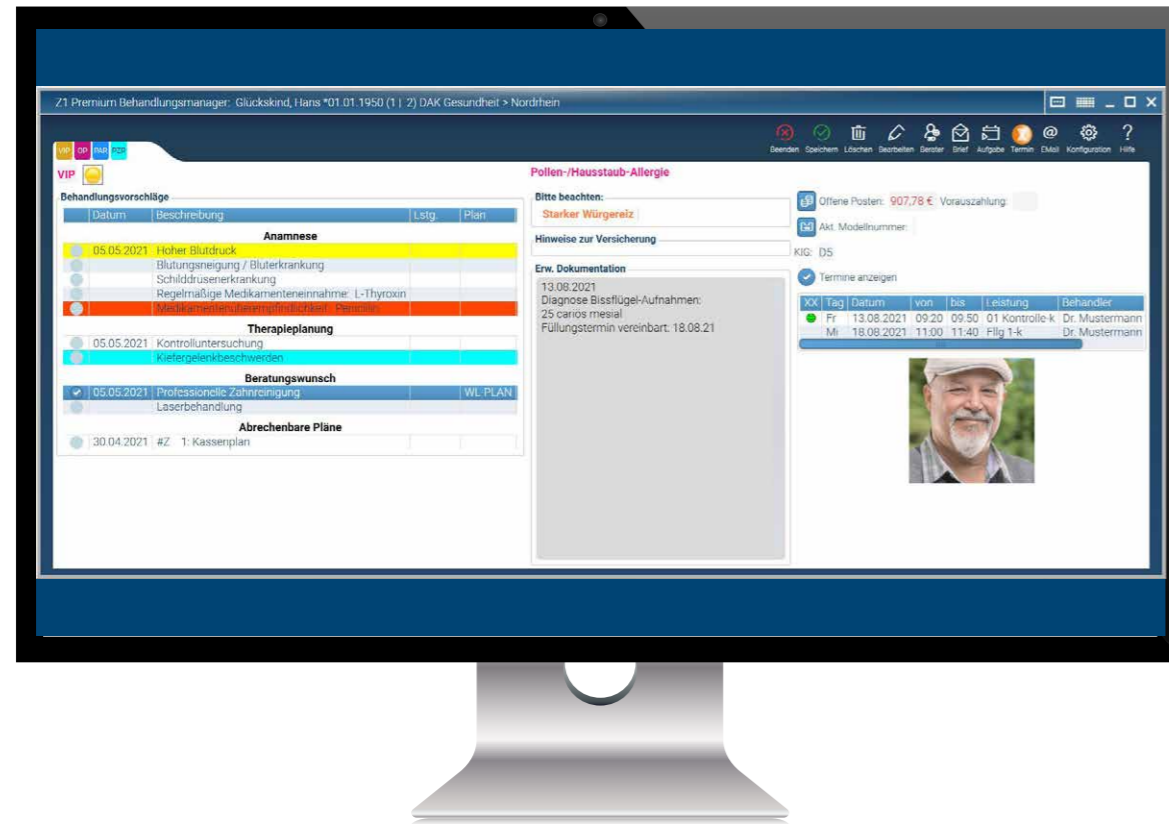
Z1 Premium Behandlungsmanager: Glückskind, Hans *01.01.1950 (1 | 2) DAK Gesundheit > Nordrhein

Beenden Speichern Löschen Bearbeiten Berater Brief Aufgabe Termin EMail Konfiguration Hilfe

VIP OP PAR PZR

VIP

Behandlungsvorschläge

| | Datum | Beschreibung | Lstg. | Plan |
|---|---|---|---|---|
| | | **Anamnese** | | |
| | 05.05.2021 | Hoher Blutdruck | | |
| | | Blutungsneigung / Bluterkrankung | | |
| | | Schilddrüsenerkrankung | | |
| | | Regelmäßige Medikamenteneinnahme: L-Thyroxin | | |
| | | Medikamentenüberempfindlichkeit: Penicilin | | |
| | | **Therapieplanung** | | |
| | 05.05.2021 | Kontrolluntersuchung | | |
| | | Kiefergelenkbeschwerden | | |
| | | **Beratungswunsch** | | |
| | 05.05.2021 | Professionelle Zahnreinigung | | WL PLAN |
| | | Laserbehandlung | | |
| | | **Abrechenbare Pläne** | | |
| | 30.04.2021 | #Z 1: Kassenplan | | |

Pollen-/Hausstaub-Allergie

Bitte beachten:
Starker Würgereiz

Hinweise zur Versicherung

Erw. Dokumentation
13.08.2021
Diagnose Bissflügel-Aufnahmen:
25 carios mesial
Füllungstermin vereinbart: 18.08.21

Offene Posten: 907,78 € Vorauszahlung:

Akt. Modellnummer:

KIG: D5

Termine anzeigen

| XX | Tag | Datum | von | bis | Leistung | Behandler |
|---|---|---|---|---|---|---|
| | Fr | 13.08.2021 | 09:20 | 09:50 | 01 Kontrolle-k | Dr. Mustermann |
| | Mi | 18.08.2021 | 11:00 | 11:40 | Fllg 1-k | Dr. Mustermann |